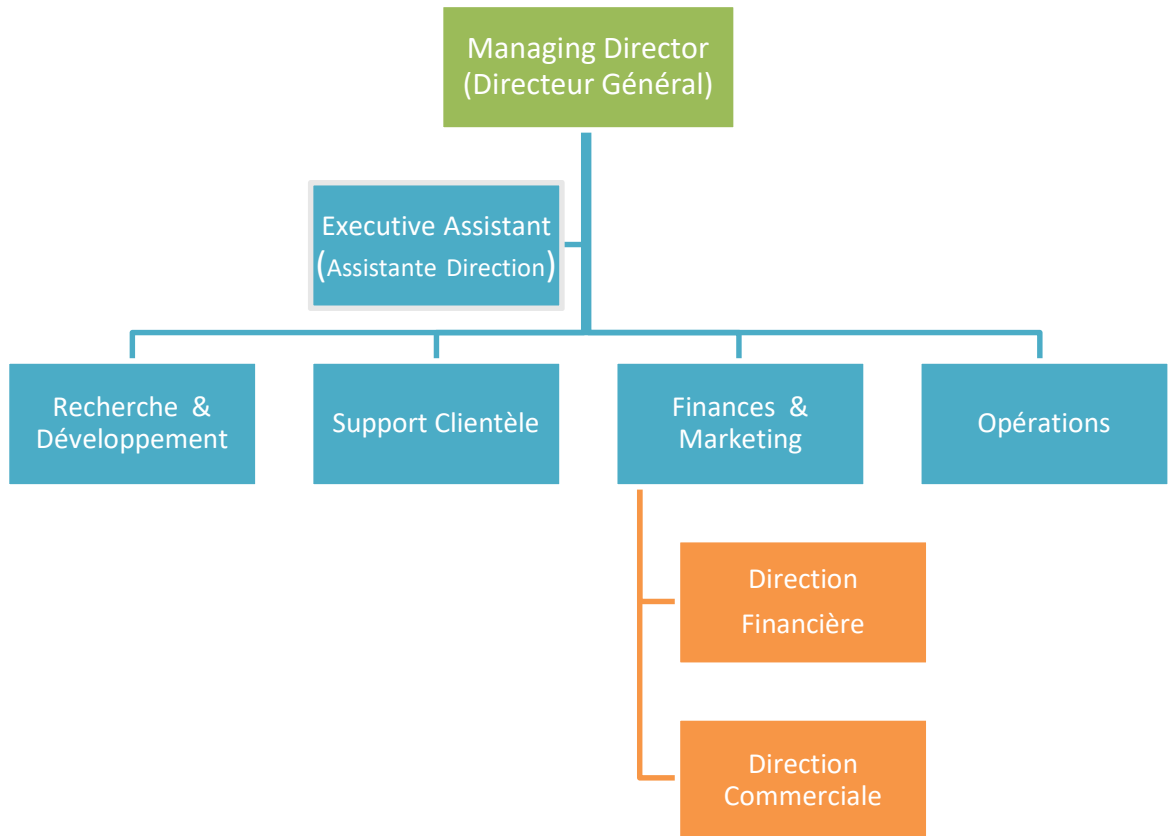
Managing Director
(Directeur Général)

Executive Assistant
(Assistante Direction)

Recherche & Développement

Support Clientèle

Finances & Marketing

Opérations

Direction Financière

Direction Commerciale